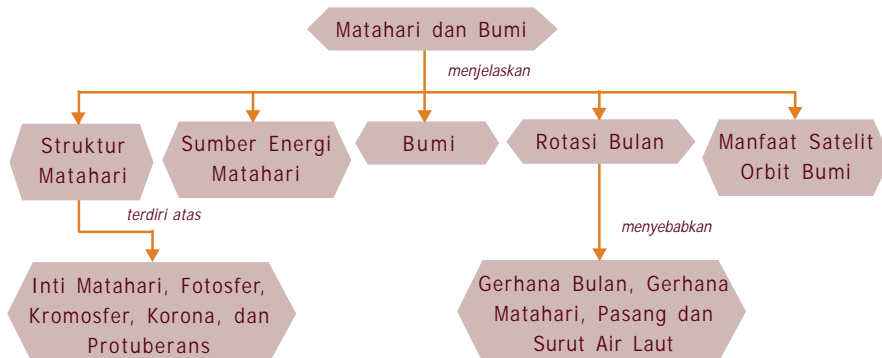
Matahari dan Bumi

menjelaskan

Struktur Matahari

Sumber Energi Matahari

Bumi

Rotasi Bulan

Manfaat Satelit Orbit Bumi

terdiri atas

Inti Matahari, Fotosfer, Kromosfer, Korona, dan Protuberans

menyebabkan

Gerhana Bulan, Gerhana Matahari, Pasang dan Surut Air Laut